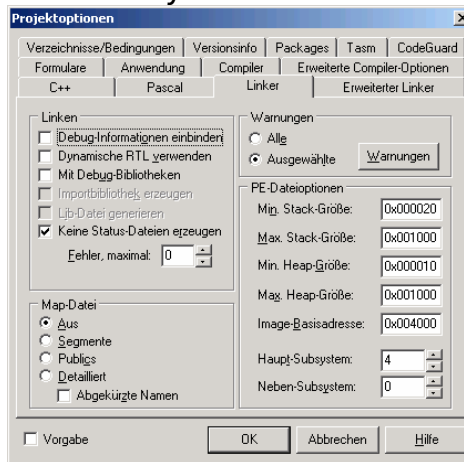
Projektoptionen

Verzeichnisse/Bedingungen | Versionsinfo | Packages | Tasm | CodeGuard
Formulare | Anwendung | Compiler | Erweiterte Compiler-Optionen
C++ | Pascal | Linker | Erweiterter Linker

Linken
Debug-Informationen einbinden
Dynamische RTL verwenden
Mit Debug-Bibliotheken
Importbibliothek erzeugen
Lib-Datei generieren
Keine Status-Dateien erzeugen
Fehler, maximal: 0

Map-Datei
Aus
Segmente
Publics
Detailliert
Abgekürzte Namen

Warnungen
Alle
Ausgewählte
Warnungen

PE-Dateioptionen
Min. Stack-Größe: 0x000020
Max. Stack-Größe: 0x001000
Min. Heap-Größe: 0x000010
Max. Heap-Größe: 0x001000
Image-Basisadresse: 0x004000
Haupt-Subsystem: 4
Neben-Subsystem: 0

Vorgabe
OK
Abbrechen
Hilfe